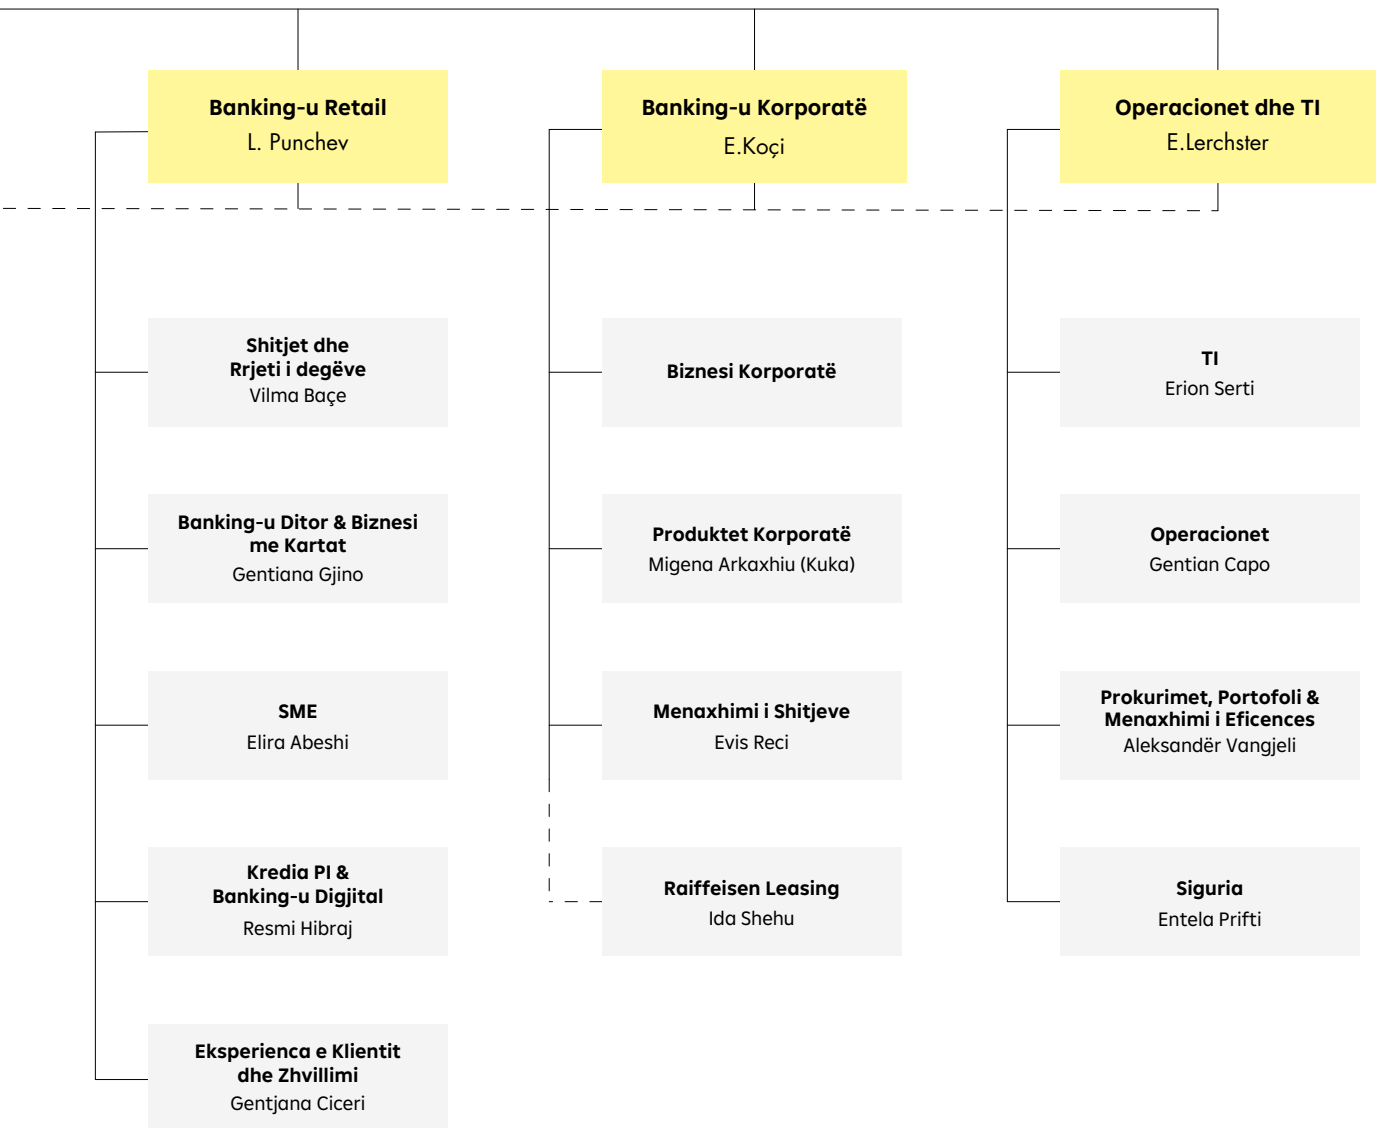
Banking-u Retail
L. Punchev

Shitjet dhe Rrjeti i degëve
Vilma Baçe

Banking-u Ditor & Biznesi me Kartat
Gentiana Gjino

SME
Elira Abeshi

Kredia PI & Banking-u Digjital
Resmi Hibraj

Eksperienca e Klientit dhe Zhvillimi
Gentjana Ciceri

Banking-u Korporatë
E.Koçi

Biznesi Korporatë

Produktet Korporatë
Migena Arkaxhiu (Kuka)

Menaxhimi i Shitjeve
Evis Reci

Raiffeisen Leasing
Ida Shehu

Operacionet dhe TI
E.Lerchster

TI
Erion Serti

Operacionet
Gentian Capo

Prokurimet, Portofoli & Menaxhimi i Eficences
Aleksandër Vangjeli

Siguria
Entela Prifti